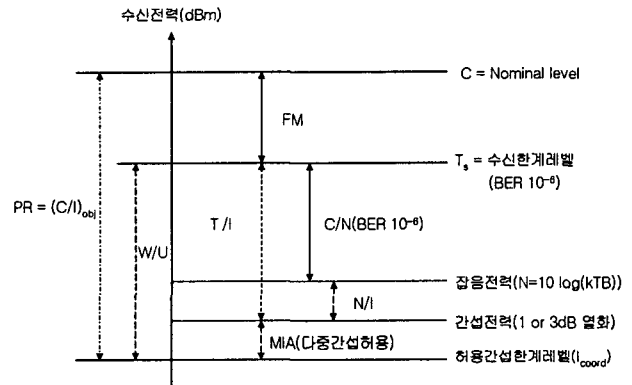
수신전력(dBm)

C = Nominal level

FM

$T_s$ = 수신한계레벨 (BER $10^{-6}$)

PR = $(C/I)_{obj}$

W/U

T / I

C/N(BER $10^{-6}$)

잡음전력(N=10 log(kTB))

N/I

간섭전력(1 or 3dB 열화)

MIA(다중간섭허용)

허용간섭한계레벨($I_{coord}$)